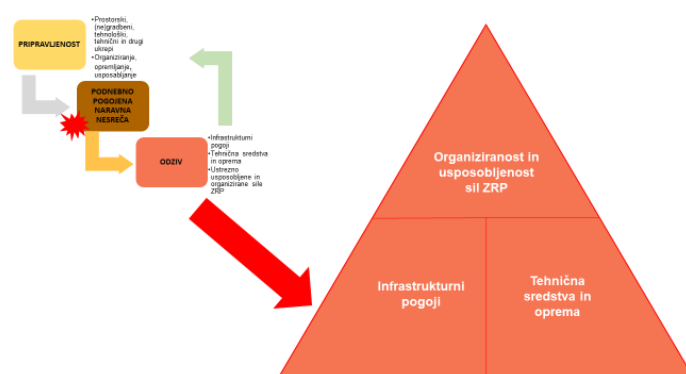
PRIPRAVLJENOST

•Prostorski, (ne)gradbeni, tehnološki, tehnični in drugi ukrepi
•Organiziranje, opremljanje, usposabljanje

PODNEBNO POGOJENA NARAVNA NESREČA

ODZIV

•Infrastrukturni pogoji
•Tehnična sredstva in oprema
•Ustrezno usposobljene in organizirane sile ZRP

Organiziranost in usposobljenost sil ZRP

Infrastrukturni pogoji

Tehnična sredstva in oprema